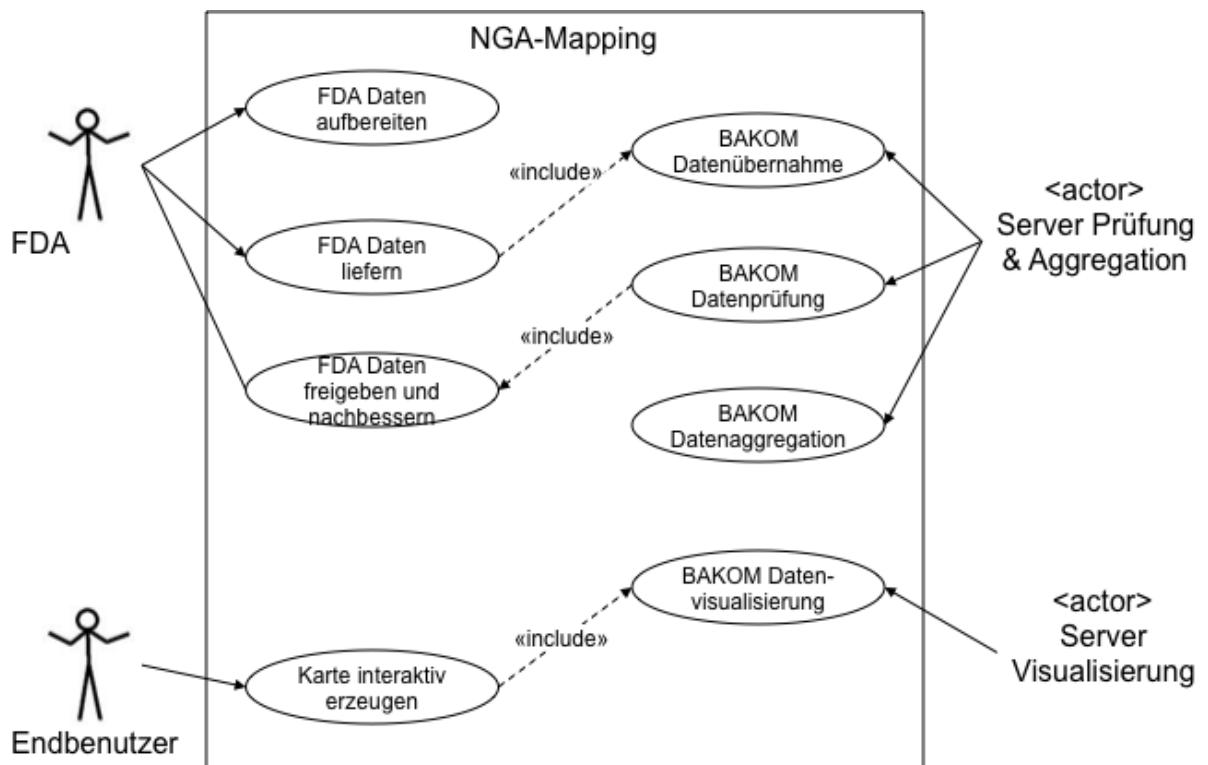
NGA-Mapping

FDA

FDA Daten aufbereiten

BAKOM Datenübernahme

«include»

<actor> Server Prüfung & Aggregation

FDA Daten liefern

BAKOM Datenprüfung

«include»

FDA Daten freigeben und nachbessern

BAKOM Datenaggregation

BAKOM Datenvisualisierung

<actor> Server Visualisierung

«include»

Karte interaktiv erzeugen

Endbenutzer